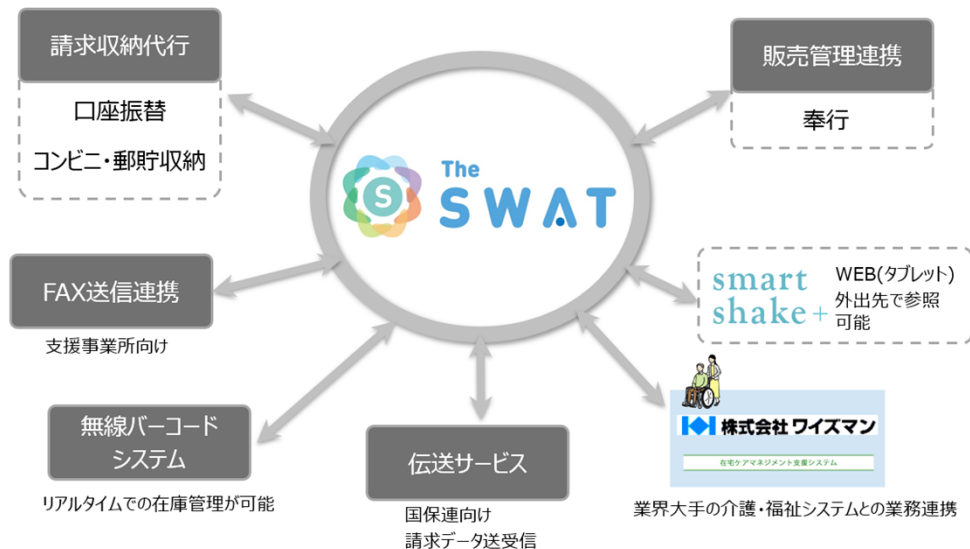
請求収納代行

口座振替

コンビニ・郵貯収納

販売管理連携

奉行

The SWAT

FAX送信連携

支援事業所向け

smart shake +

WEB(タブレット) 外出先で参照 可能

無線バーコード システム

リアルタイムでの在庫管理が可能

伝送サービス

国保連向け 請求データ送受信

株式会社 ワイズマン

在宅ケアマネジメント支援システム

業界大手の介護・福祉システムとの業務連携